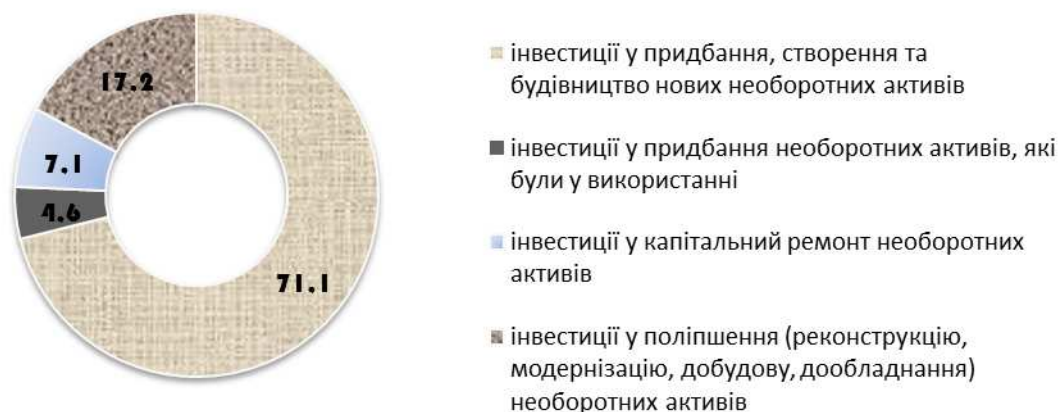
17.2

7.1

4.6

71.1

інвестиції у придбання, створення та будівництво нових необоротних активів

інвестиції у придбання необоротних активів, які були у використанні

інвестиції у капітальний ремонт необоротних активів

інвестиції у поліпшення (реконструкцію, модернізацію, добудову, дообладнання) необоротних активів